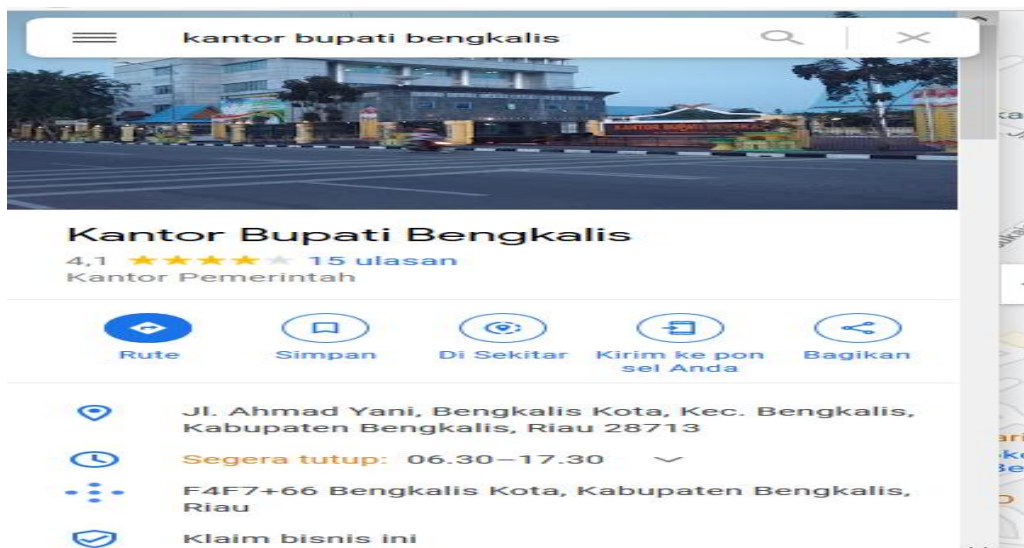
kantor bupati bengkalis

KANTOR BUPATI BENGKALIS

Kantor Bupati Bengkalis
4,1 ★★★★★ 15 ulasan
Kantor Pemerintah

Rute
Simpan
Di Sekitar
Kirim ke ponsel Anda
Bagikan

Jl. Ahmad Yani, Bengkalis Kota, Kec. Bengkalis, Kabupaten Bengkalis, Riau 28713

Segera tutup: 06.30–17.30

F4F7+66 Bengkalis Kota, Kabupaten Bengkalis, Riau

Klaim bisnis ini